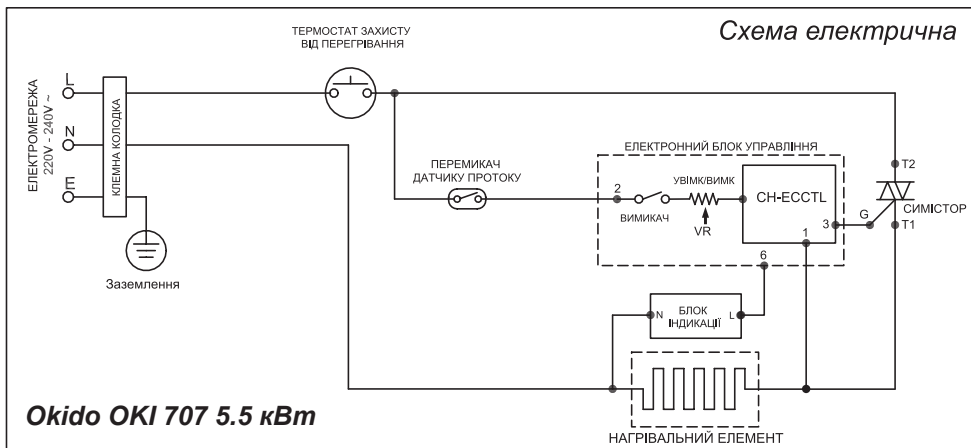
Схема електрична

ТЕРМОСТАТ ЗАХИСТУ ВІД ПЕРЕГРІВАННЯ

ЕЛЕКТРОМЕРЕЖА 220V - 240V ~

L
N
E

КЛЕМНА КОЛОДКА

Заземлення

ПЕРЕМИКАЧ ДАТЧИКУ ПРОТОКУ

ЕЛЕКТРОННИЙ БЛОК УПРАВЛІННЯ

2
ВИМИКАЧ
УВІМК/ВИМК
VR
CH-ECCTL
3
1
6

G
T2
T1
СИМІСТОР

N
БЛОК ІНДИКАЦІЇ
L

НАГРІВАЛЬНИЙ ЕЛЕМЕНТ

Okido OKI 707 5.5 кВт